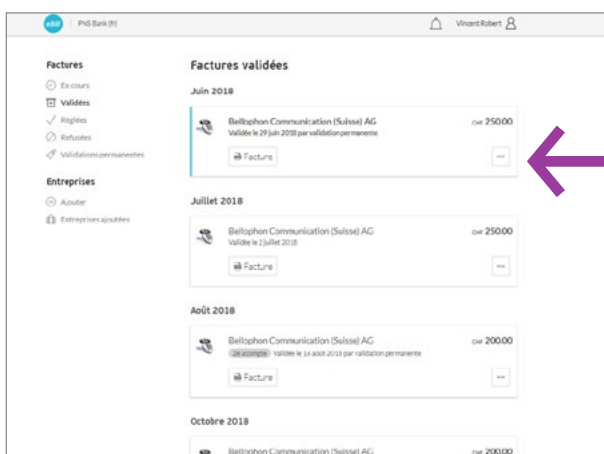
ebill PNS Bank (fr)

Vincent Robert

Factures
En cours
Validées
Réglées
Refusées
Validations permanentes

Entreprises
Ajouter
Entreprises ajoutées

Factures validées

Juin 2018

Bellophon Communication (Suisse) AG
Validée le 29 juin 2018 par validation permanente
CHF 250.00
Facture
...

Juillet 2018

Bellophon Communication (Suisse) AG
Validée le 2 juillet 2018
CHF 250.00
Facture
...

Août 2018

Bellophon Communication (Suisse) AG
2e acompte Validée le 14 août 2018 par validation permanente
CHF 200.00
Facture
...

Octobre 2018

Bellophon Communication (Suisse) AG
CHF 200.00